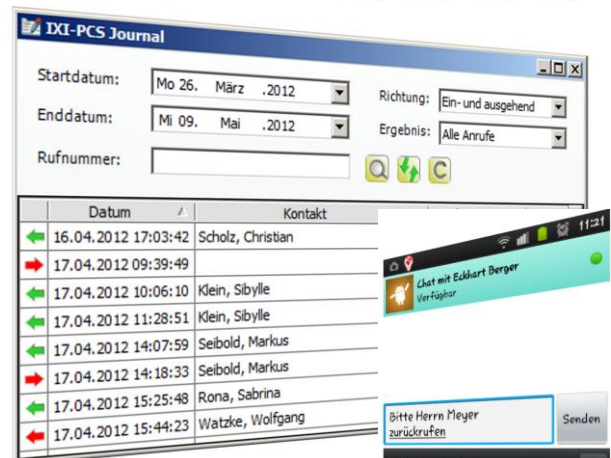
IXI-PCS Journal

Startdatum: Mo 26. März .2012

Enddatum: Mi 09. Mai .2012

Richtung: Ein- und ausgehend

Ergebnis: Alle Anrufe

Rufnummer:

C

| Datum | Kontakt |
|---|---|
| 16.04.2012 17:03:42 | Scholz, Christian |
| 17.04.2012 09:39:49 | |
| 17.04.2012 10:06:10 | Klein, Sibylle |
| 17.04.2012 11:28:51 | Klein, Sibylle |
| 17.04.2012 14:07:59 | Seibold, Markus |
| 17.04.2012 14:18:33 | Seibold, Markus |
| 17.04.2012 15:25:48 | Rona, Sabrina |
| 17.04.2012 15:44:23 | Watzke, Wolfgang |

11:21

Chat mit Eckhart Berger
Verfügbar

Bitte Herrn Meyer zurückrufen

Senden